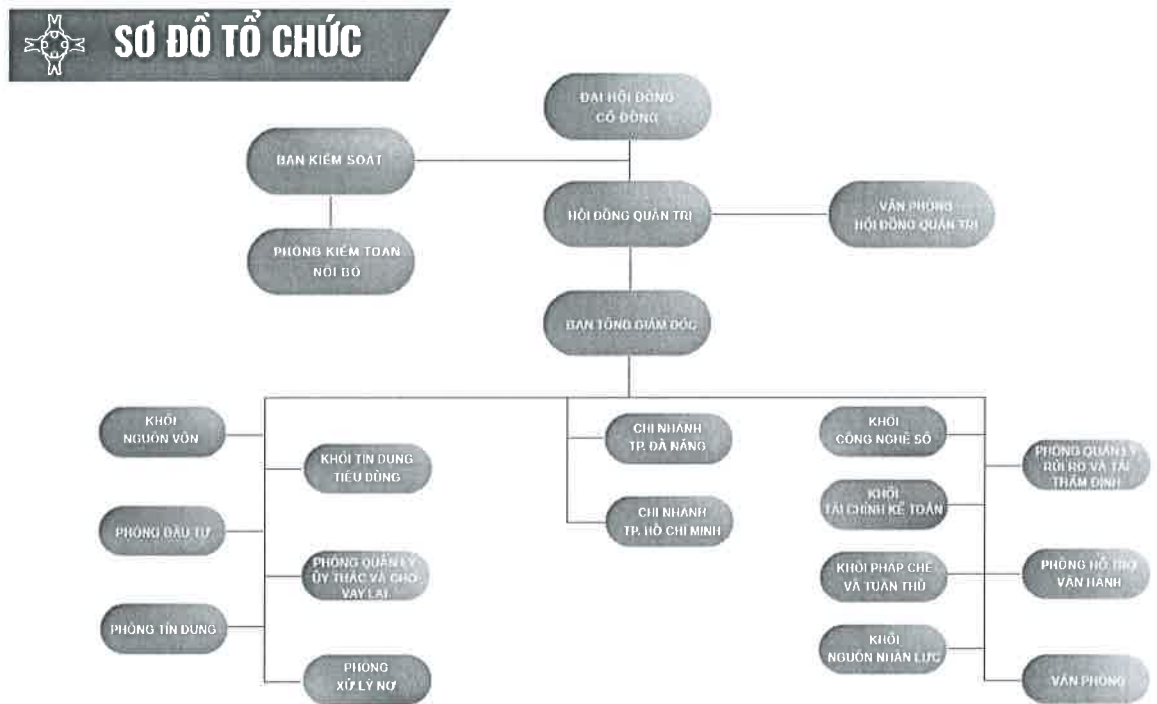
SƠ ĐỒ TỔ CHỨC

ĐẠI HỘI ĐỒNG CỔ ĐÔNG

BAN KIỂM SOÁT

HỘI ĐỒNG QUẢN TRỊ

VĂN PHÒNG HỘI ĐỒNG QUẢN TRỊ

PHÒNG KIỂM TOÁN NỘI BỘ

BAN TỔNG GIÁM ĐỐC

KHỐI NGUỒN VỐN

KHỐI TÍN DỤNG TIÊU DÙNG

PHÒNG ĐẦU TƯ

PHÒNG QUẢN LÝ ỦY THÁC VÀ CHO VAY LẠI

PHÒNG TÍN DỤNG

PHÒNG XỬ LÝ NỢ

CHI NHÁNH TP. ĐÀ NẴNG

CHI NHÁNH TP. HỒ CHÍ MINH

KHỐI CÔNG NGHỆ SỐ

PHÒNG QUẢN LÝ RỦI RO VÀ TÁI THẨM ĐỊNH

KHỐI TÀI CHÍNH KẾ TOÁN

KHỐI PHÁP CHẾ VÀ TUÂN THỦ

PHÒNG HỖ TRỢ VẬN HÀNH

KHỐI NGUỒN NHÂN LỰC

VĂN PHÒNG